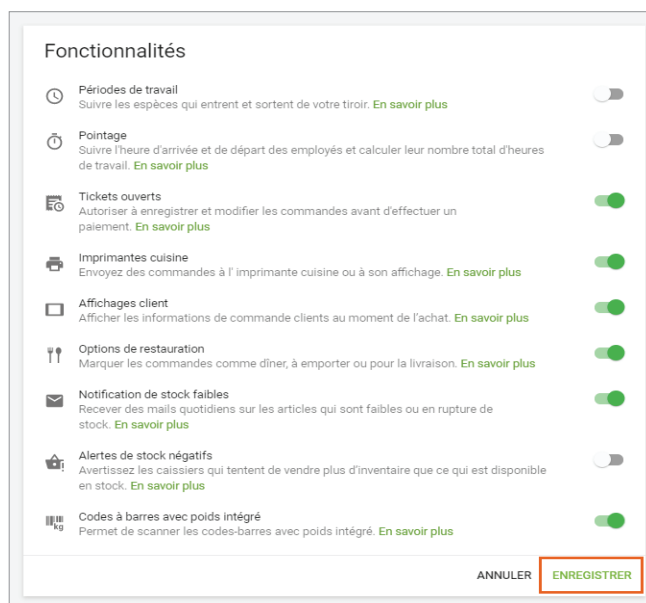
Fonctionnalités

Périodes de travail
Suivre les espèces qui entrent et sortent de votre tiroir. En savoir plus

Pointage
Suivre l'heure d'arrivée et de départ des employés et calculer leur nombre total d'heures de travail. En savoir plus

Tickets ouverts
Autoriser à enregistrer et modifier les commandes avant d'effectuer un paiement. En savoir plus

Imprimantes cuisine
Envoyez des commandes à l' imprimante cuisine ou à son affichage. En savoir plus

Affichages client
Afficher les informations de commande clients au moment de l'achat. En savoir plus

Options de restauration
Marquer les commandes comme dîner, à emporter ou pour la livraison. En savoir plus

Notification de stock faibles
Recever des mails quotidiens sur les articles qui sont faibles ou en rupture de stock. En savoir plus

Alertes de stock négatifs
Avertissez les caissiers qui tentent de vendre plus d'inventaire que ce qui est disponible en stock. En savoir plus

Codes à barres avec poids intégré
Permet de scanner les codes-barres avec poids intégré. En savoir plus

ANNULER ENREGISTRER